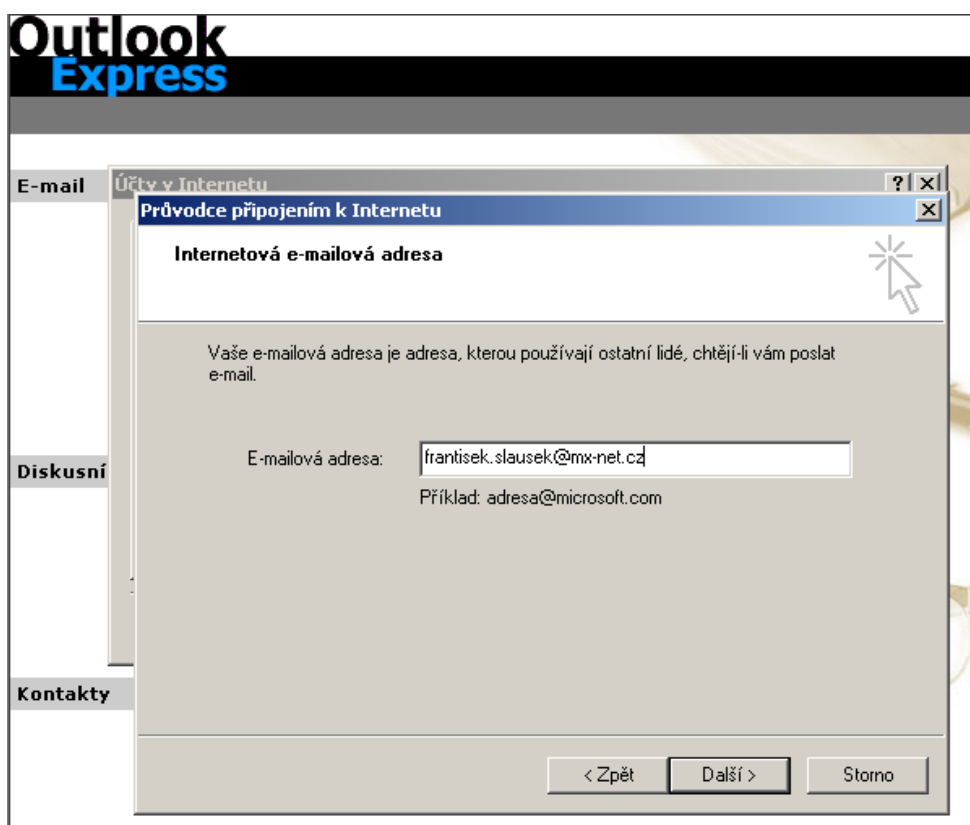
Outlook Express

E-mail

Účty v Internetu

?

Průvodce připojením k Internetu

Internetová e-mailová adresa

Vaše e-mailová adresa je adresa, kterou používají ostatní lidé, chtějí-li vám poslat e-mail.

E-mailová adresa: frantisek.slausek@mx-net.cz

Příklad: adresa@microsoft.com

Diskusní

Kontakty

< Zpět

Další >

Storno